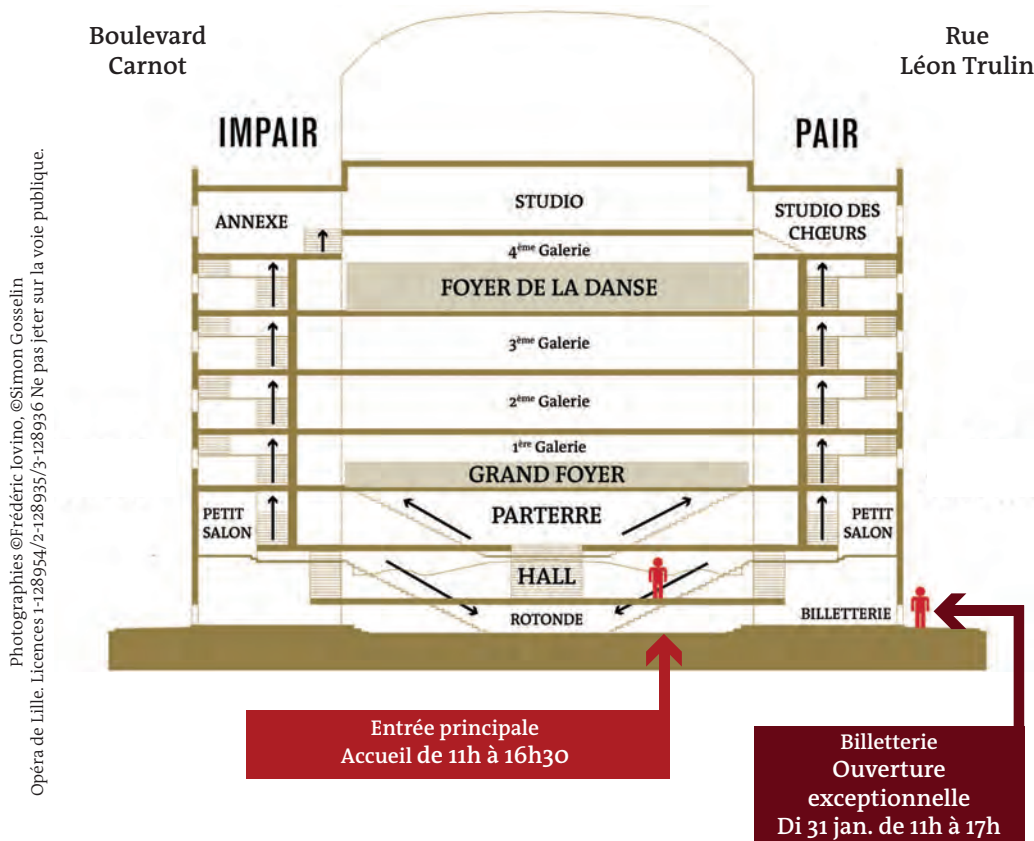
Boulevard Carnot

Rue Léon Trulin

IMPAIR

PAIR

STUDIO

ANNEXE

STUDIO DES CHŒURS

4$^{ème}$ Galerie

FOYER DE LA DANSE

3$^{ème}$ Galerie

2$^{ème}$ Galerie

1$^{ère}$ Galerie

GRAND FOYER

PETIT SALON

PARTERRE

PETIT SALON

HALL

ROTONDE

BILLETTERIE

Entrée principale
Accueil de 11h à 16h30

Billetterie
Ouverture exceptionnelle
Di 31 jan. de 11h à 17h

Photographies ©Frédéric Iovino, ©Simon Gosselin
Opéra de Lille. Licences 1-128954/2-128935/3-128936 Ne pas jeter sur la voie publique.